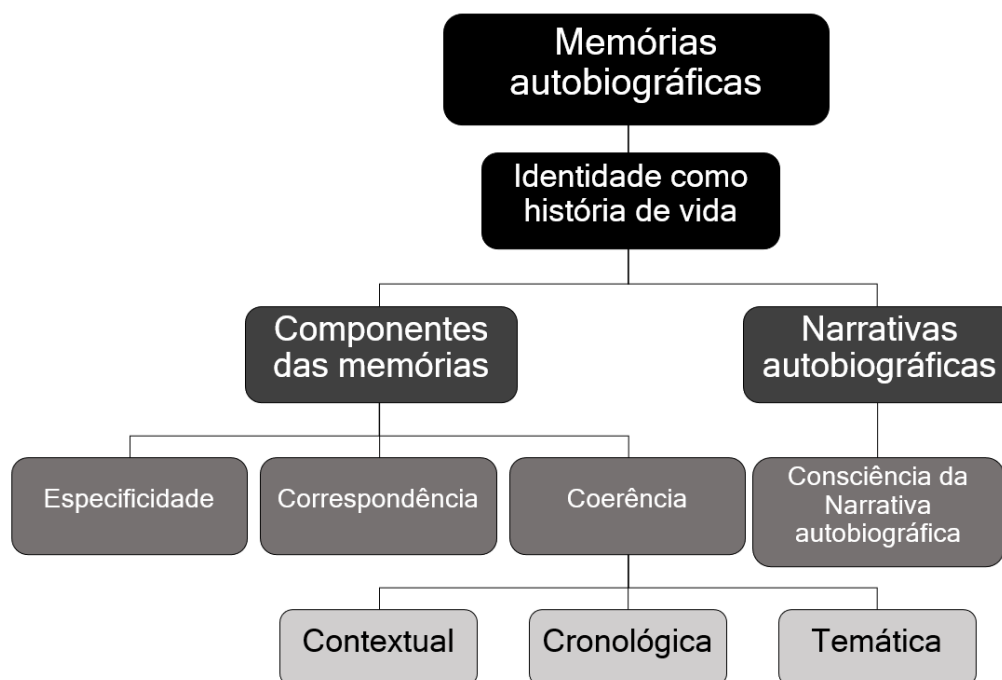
Memórias autobiográficas

Identidade como história de vida

Componentes das memórias

Narrativas autobiográficas

Especificidade

Correspondência

Coerência

Consciência da Narrativa autobiográfica

Contextual

Cronológica

Temática